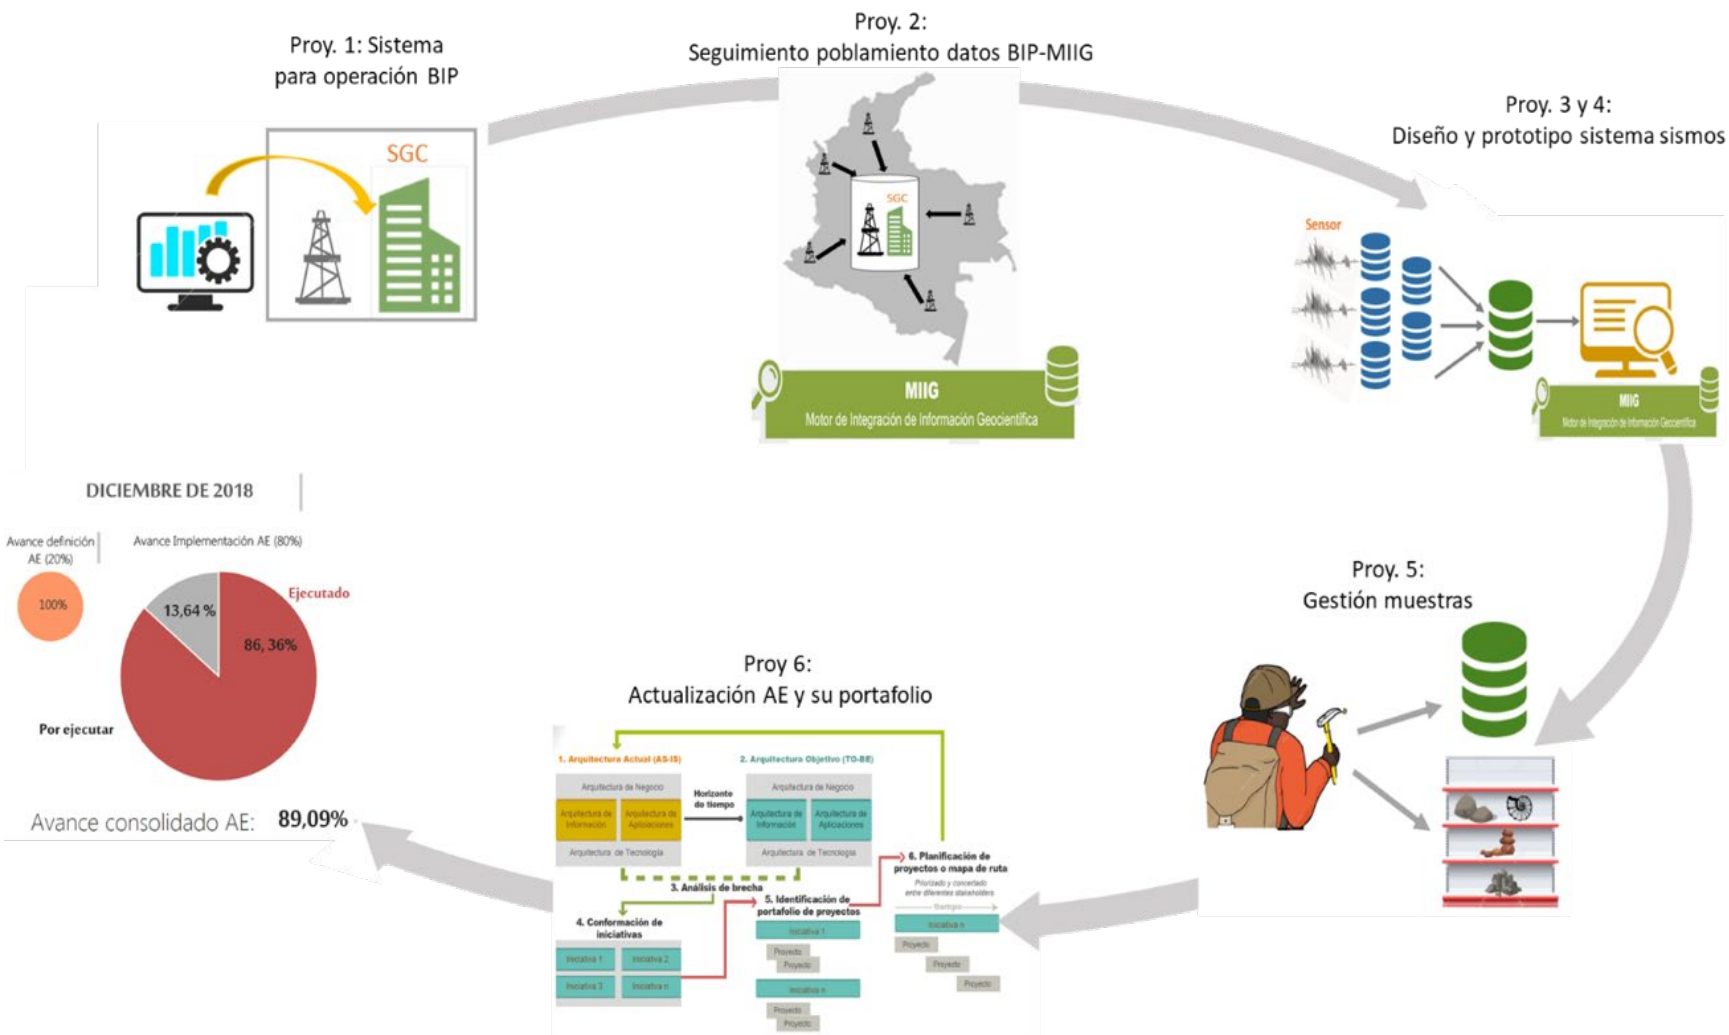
Proy. 1: Sistema para operación BIP

SGC

Proy. 2: Seguimiento poblamiento datos BIP-MIIG

SGC

MIIG
Motor de Integración de Información Geocientífica

Proy. 3 y 4: Diseño y prototipo sistema sismos

Sensor

MIIG
Motor de Integración de Información Geocientífica

DICIEMBRE DE 2018

Avance definición AE (20%)

Avance Implementación AE (80%)

100%

13,64 %

Ejecutado

86, 36%

Por ejecutar

Avance consolidado AE: 89,09%

Proy. 5: Gestión muestras

Proy 6: Actualización AE y su portafolio

1. Arquitectura Actual (AS-IS)

2. Arquitectura Objetivo (TO-BE)

Arquitectura de Negocio

Arquitectura de Información

Arquitectura de Aplicaciones

Arquitectura de Tecnología

Horizonte de tiempo

Arquitectura de Negocio

Arquitectura de Información

Arquitectura de Aplicaciones

Arquitectura de Tecnología

3. Análisis de brecha

4. Conformación de iniciativas

Iniciativa 1

Iniciativa 2

Iniciativa 3

Iniciativa n

5. Identificación de portafolio de proyectos

Iniciativa 1

Proyecto

Proyecto

Iniciativa n

Proyecto

Proyecto

6. Planificación de proyectos o mapa de ruta

Priorizado y concertado entre diferentes stakeholders

tiempo

Iniciativa n

Proyecto

Proyecto

Proyecto